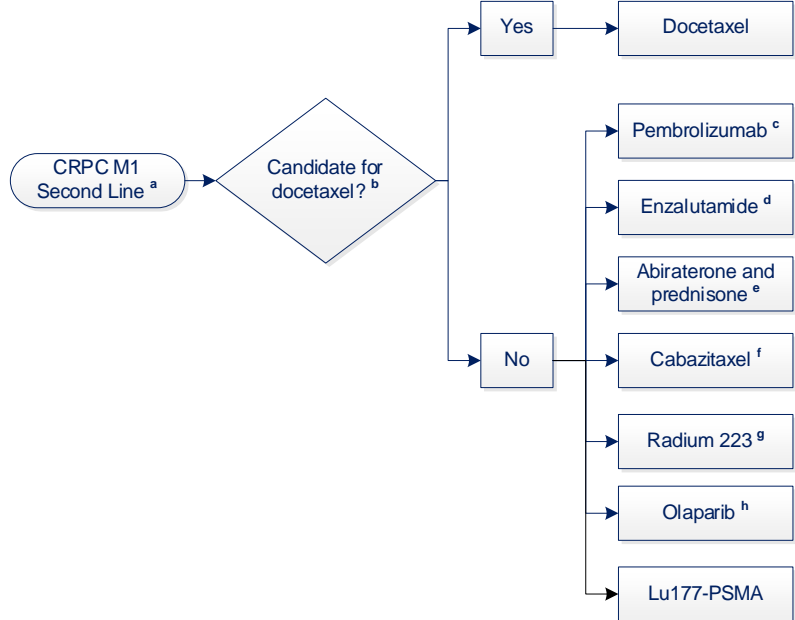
CRPC M1 Second Line $^{a}$

Candidate for docetaxel? $^{b}$

Yes

Docetaxel

No

Pembrolizumab $^{c}$

Enzalutamide $^{d}$

Abiraterone and prednisone $^{e}$

Cabazitaxel $^{f}$

Radium 223 $^{g}$

Olaparib $^{h}$

Lu177-PSMA